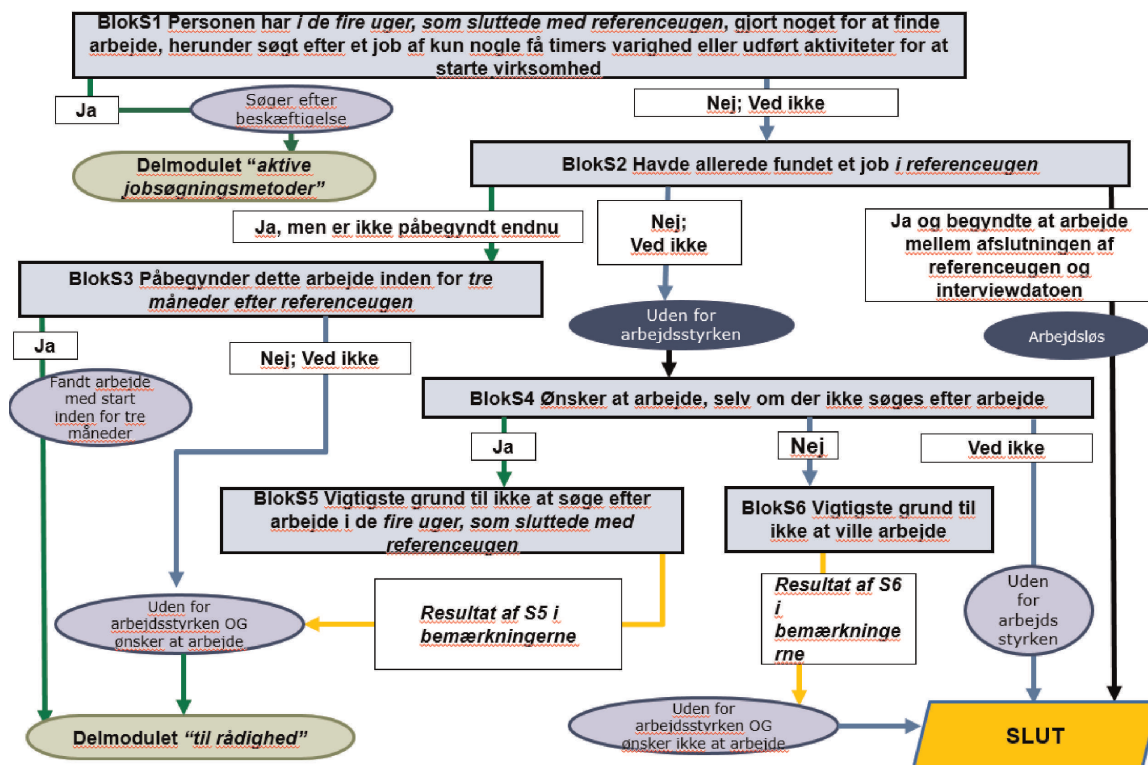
BlokS1 Personen har *i de fire uger, som sluttede med referenceugen*, gjort noget for at finde arbejde, herunder søgt efter et job af kun nogle få timers varighed eller udført aktiviteter for at starte virksomhed

Ja

Søger efter beskæftigelse

Delmodulet "*aktive jobsøgningsmetoder*"

Nej; Ved ikke

BlokS2 Havde allerede fundet et job *i referenceugen*

Ja, men er ikke påbegyndt endnu

Nej; Ved ikke

Ja og begyndte at arbejde mellem afslutningen af referenceugen og interviewdatoen

BlokS3 Påbegynder dette arbejde inden for *tre måneder efter referenceugen*

Uden for arbejdsstyrken

Arbejdsløs

Ja

Nej; Ved ikke

Fandt arbejde med start inden for tre måneder

BlokS4 Ønsker at arbejde, selv om der ikke søges efter arbejde

Ja

Nej

Ved ikke

BlokS5 Vigtigste grund til ikke at søge efter arbejde i de *fire uger, som sluttede med referenceugen*

BlokS6 Vigtigste grund til ikke at ville arbejde

Resultat af S5 i bemærkningerne

Resultat af S6 i bemærkningerne

Uden for arbejdsstyrken OG ønsker at arbejde

Uden for arbejds styrken

Delmodulet "*til rådighed*"

Uden for arbejdsstyrken OG ønsker ikke at arbejde

SLUT